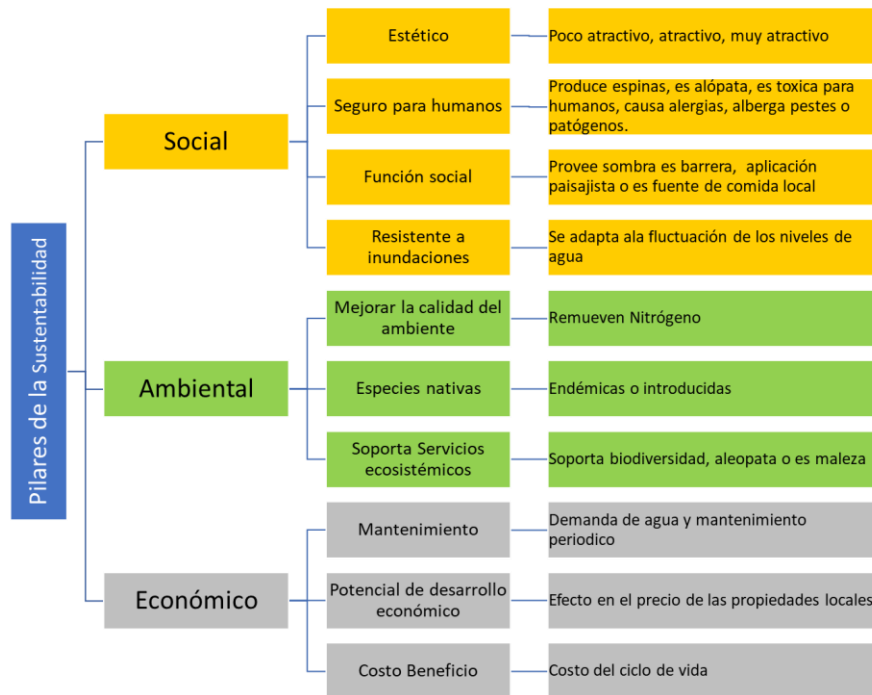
Pilares de la Sustentabilidad

Social

Estético

Poco atractivo, atractivo, muy atractivo

Seguro para humanos

Produce espinas, es alópata, es toxica para humanos, causa alergias, alberga pestes o patógenos.

Función social

Provee sombra es barrera, aplicación paisajista o es fuente de comida local

Resistente a inundaciones

Se adapta ala fluctuación de los niveles de agua

Ambiental

Mejorar la calidad del ambiente

Remueven Nitrógeno

Especies nativas

Endémicas o introducidas

Soporta Servicios ecosistémicos

Soporta biodiversidad, aleopata o es maleza

Económico

Mantenimiento

Demanda de agua y mantenimiento periodico

Potencial de desarrollo económico

Efecto en el precio de las propiedades locales

Costo Beneficio

Costo del ciclo de vida